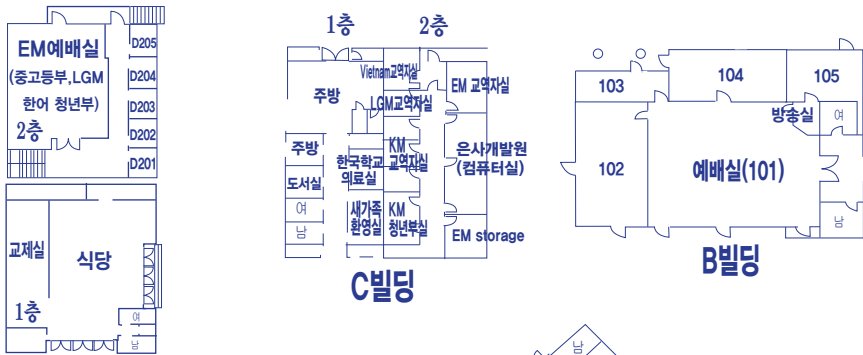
EM예배실
(중고등부, LGM
한어 청년부)
2층
D205
D204
D203
D202
D201
교제실
식당
1층
여
남

1층
2층
주방
Vietnam교역자실
LGM교역자실
EM 교역자실
주방
도서실
여
남
한국학교
의료실
KM
교역자실
은사개발원
(컴퓨터실)
새가족
환영실
KM
청년부실
EM storage
C빌딩

103
104
105
방송실
여
102
예배실(101)
남
B빌딩
남